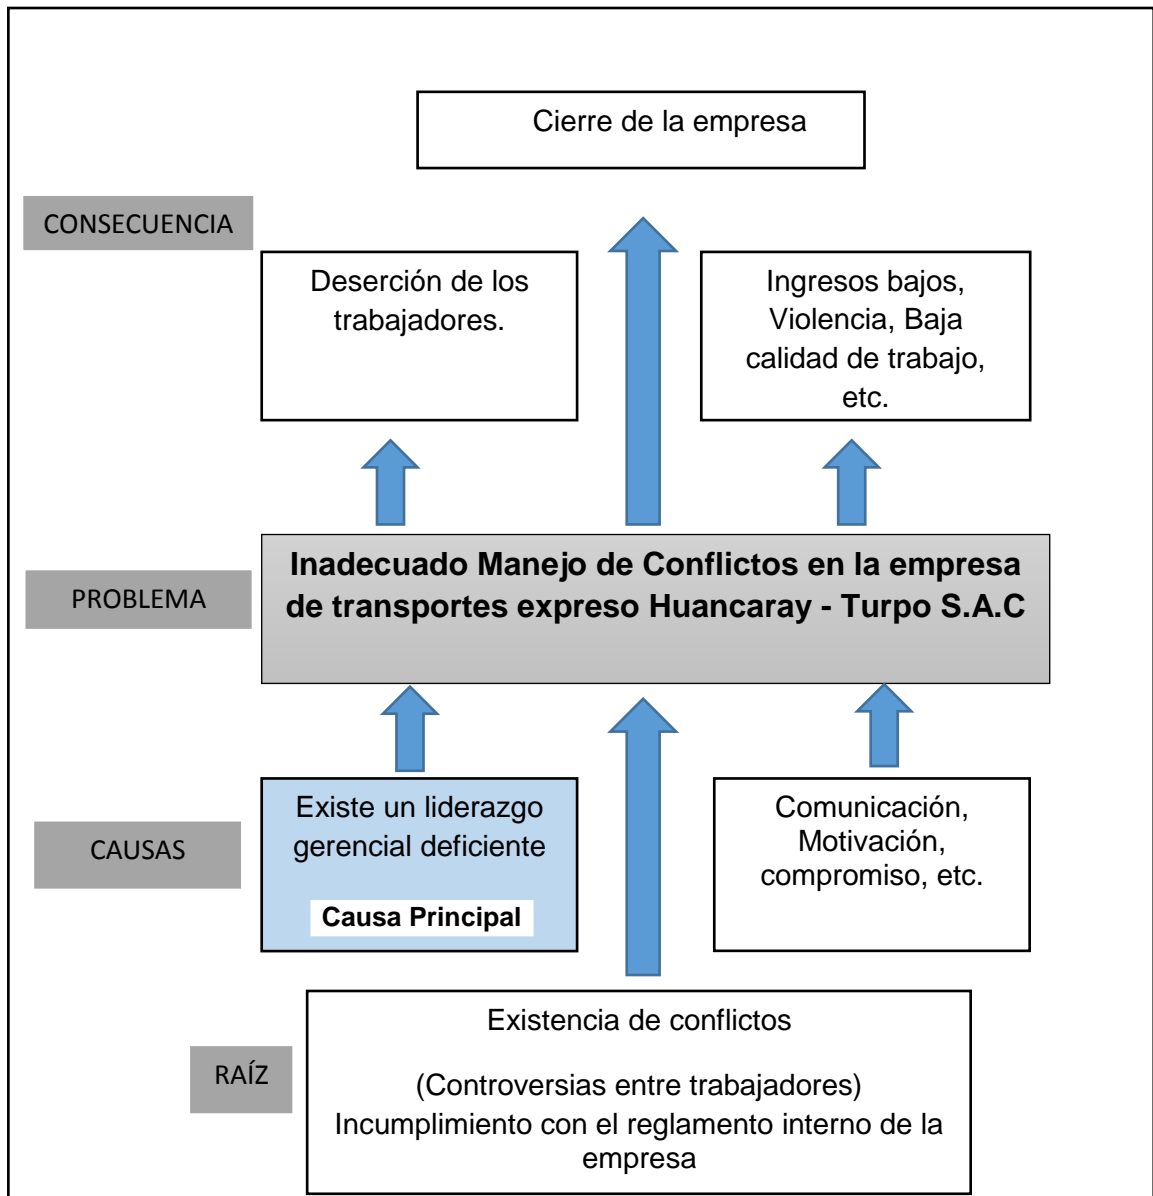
Cierre de la empresa

CONSECUENCIA

Deserción de los trabajadores.

Ingresos bajos, Violencia, Baja calidad de trabajo, etc.

PROBLEMA

Inadecuado Manejo de Conflictos en la empresa de transportes expreso Huancaray - Turpo S.A.C

CAUSAS

Existe un liderazgo gerencial deficiente

Causa Principal

Comunicación, Motivación, compromiso, etc.

RAÍZ

Existencia de conflictos

(Controversias entre trabajadores)
Incumplimiento con el reglamento interno de la empresa